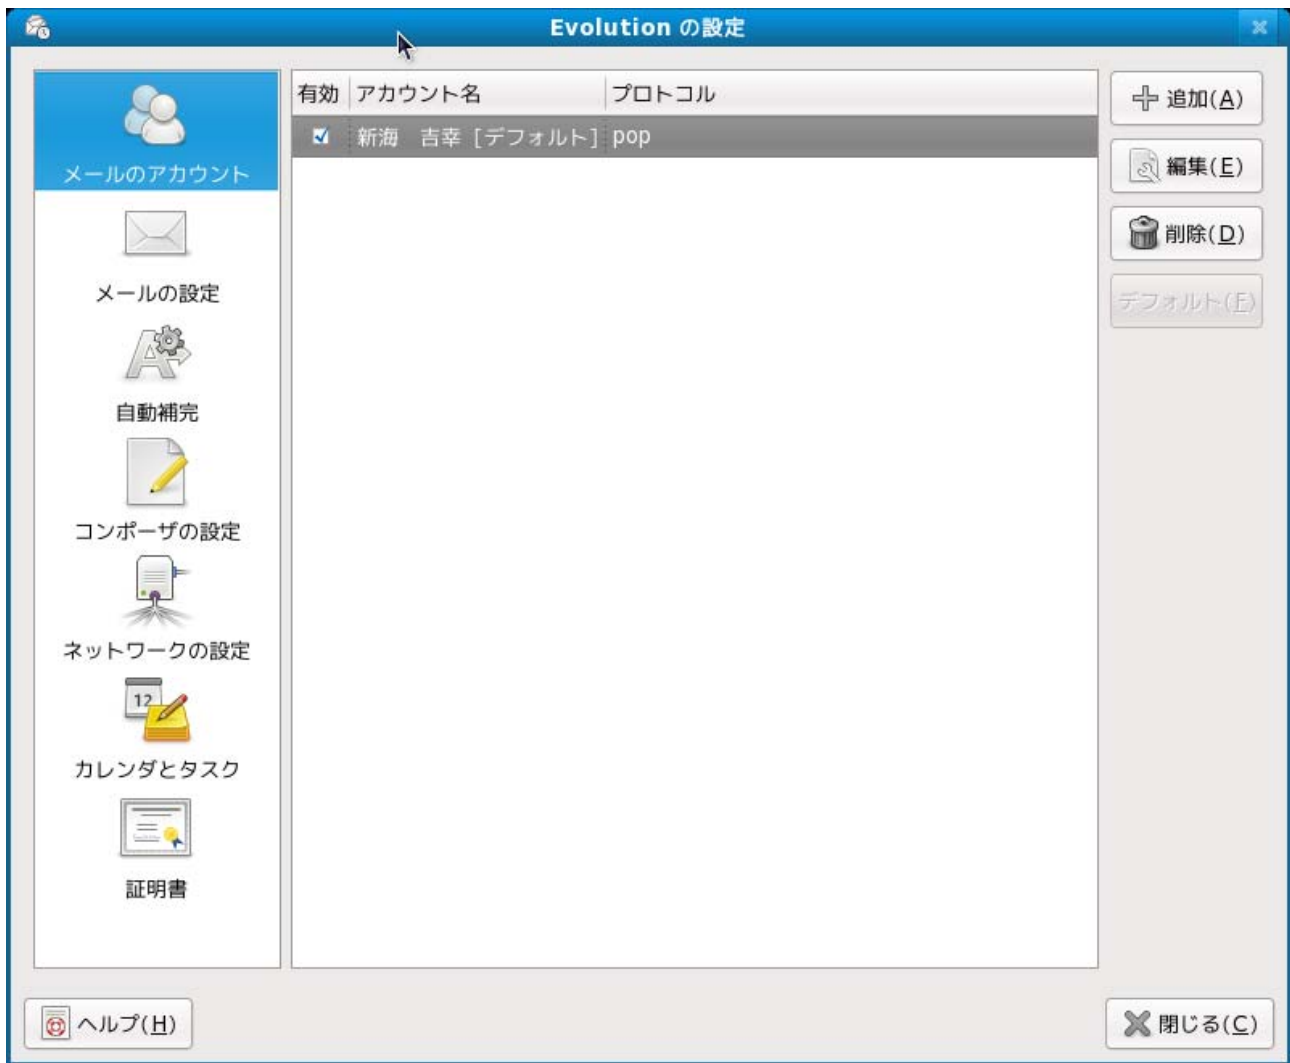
Evolution の設定

メールのアカウント

メールの設定

自動補完

コンポーザの設定

ネットワークの設定

12

カレンダとタスク

証明書

| 有効 | アカウント名 | プロトコル |
|---|---|---|
| ☑ | 新海　吉幸［デフォルト］ | pop |

追加(A)

編集(E)

削除(D)

デフォルト(F)

ヘルプ(H)

閉じる(C)